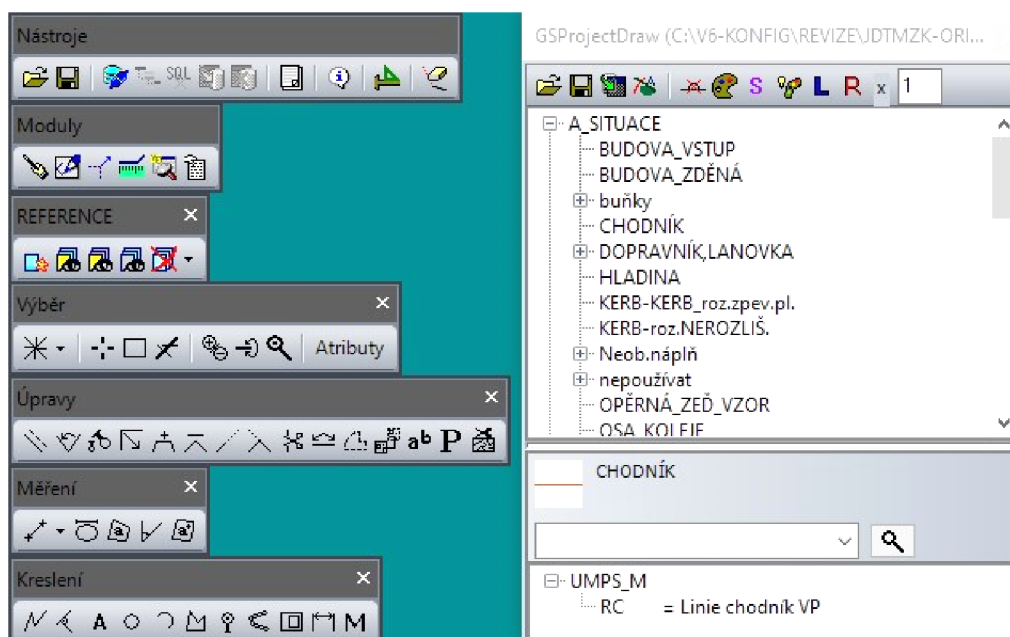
Nástroje

Moduly

REFERENCE ×

Výběr ×

Atributy

Úpravy ×

Měření ×

Kreslení ×

GSProjectDraw (C:\V6-KONFIG\REVIZE\JDTMZK-ORI...

S L R x 1

A_SITUACE
BUDOVA_VSTUP
BUDOVA_ZDĚNÁ
buňky
CHODNÍK
DOPRAVNÍK,LANOVKA
HLADINA
KERB-KERB_roz.zpev.pl.
KERB-roz.NEROZLIŠ.
Neob.náplň
nepoužívat
OPĚRNÁ_ZEĎ_VZOR
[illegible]

CHODNÍK

UMPS_M
RC = Linie chodník VP